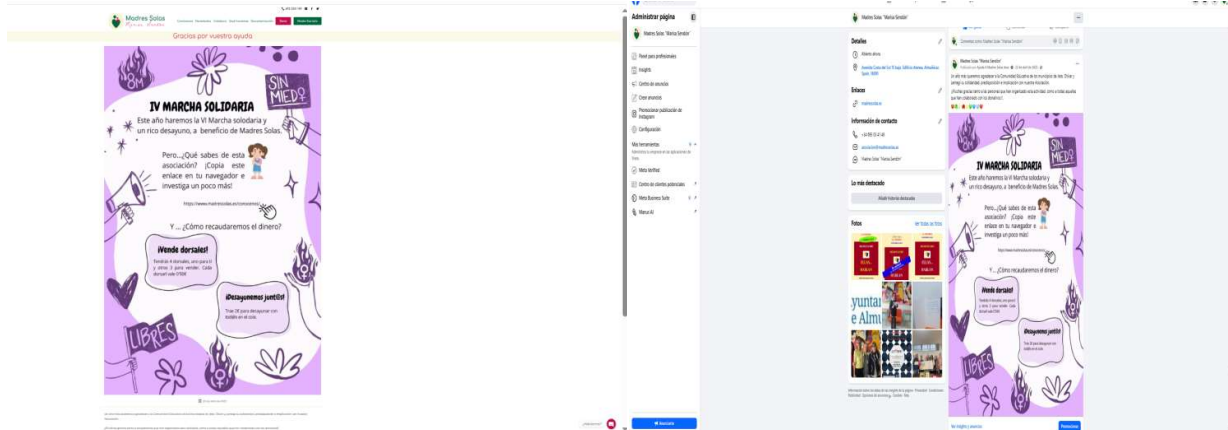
Madres Solas

Gracias por vuestro ayuda

8M

SIN MIEDO

IV MARCHA SOLIDARIA

Este año haremos la VI Marcha solodaria y un rico desayuno, a beneficio de Madres Solas.

Pero...¿Qué sabes de esta asociación? ¡Copia este enlace en tu navegador e investiga un poco más!

https://www.madressolas.es/conocenos

Y... ¿Cómo recaudaremos el dinero?

¡Vende dorsales!

¡Desayunemos juntos!

LIBRES

Administrar página

Madres Solas "Marisa Sendón"

Panel para profesionales

Insights

Centro de anuncios

Crear anuncios

Promocionar publicación de Instagram

Configuración

Más herramientas

Meta Verified

Centro de clientes potenciales

Meta Business Suite

Manus AI

Anunciarse

Madres Solas "Marisa Sendón"

Detalles

Abierto ahora

Enlaces

Información de contacto

Madres Solas "Marisa Sendón"

Lo más destacado

Añadir historia destacada

Fotos

Ver todas las fotos

Madres Solas "Marisa Sendón"

IV MARCHA SOLIDARIA

Este año haremos la VI Marcha solodaria y un rico desayuno, a beneficio de Madres Solas.

Pero...¿Qué sabes de esta asociación? ¡Copia este enlace en tu navegador e investiga un poco más!

Y... ¿Cómo recaudaremos el dinero?

¡Vende dorsales!

¡Desayunemos juntos!

LIBRES

Ver insights y anuncios

Promocionar